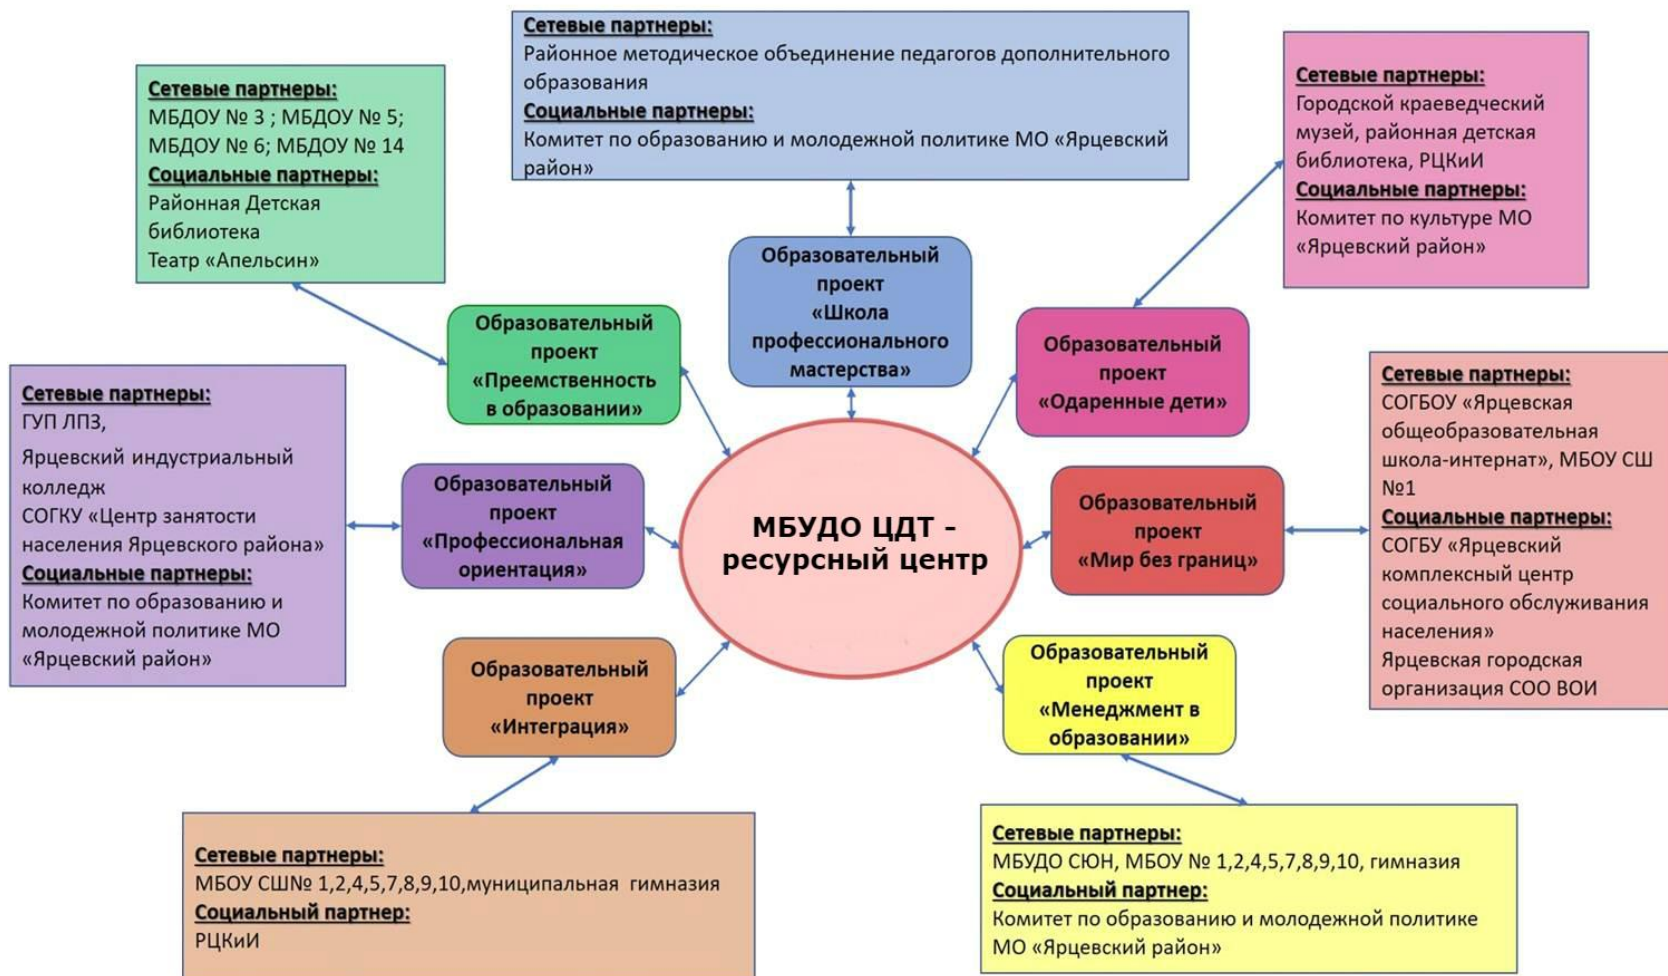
Сетевые партнеры:
Районное методическое объединение педагогов дополнительного образования
Социальные партнеры:
Комитет по образованию и молодежной политике МО «Ярцевский район»

Сетевые партнеры:
МБДОУ № 3 ; МБДОУ № 5; МБДОУ № 6; МБДОУ № 14
Социальные партнеры:
Районная Детская библиотека
Театр «Апельсин»

Сетевые партнеры:
Городской краеведческий музей, районная детская библиотека, РЦКиИ
Социальные партнеры:
Комитет по культуре МО «Ярцевский район»

Образовательный проект «Школа профессионального мастерства»

Образовательный проект «Преемственность в образовании»

Образовательный проект «Одаренные дети»

Сетевые партнеры:
ГУП ЛПЗ,
Ярцевский индустриальный колледж
СОГКУ «Центр занятости населения Ярцевского района»
Социальные партнеры:
Комитет по образованию и молодежной политике МО «Ярцевский район»

Образовательный проект «Профессиональная ориентация»

МБУДО ЦДТ - ресурсный центр

Образовательный проект «Мир без границ»

Сетевые партнеры:
СОГБОУ «Ярцевская общеобразовательная школа-интернат», МБОУ СШ №1
Социальные партнеры:
СОГБУ «Ярцевский комплексный центр социального обслуживания населения»
Ярцевская городская организация СОО ВОИ

Образовательный проект «Интеграция»

Образовательный проект «Менеджмент в образовании»

Сетевые партнеры:
МБОУ СШ№ 1,2,4,5,7,8,9,10,муниципальная гимназия
Социальный партнер:
РЦКиИ

Сетевые партнеры:
МБУДО СЮН, МБОУ № 1,2,4,5,7,8,9,10, гимназия
Социальный партнер:
Комитет по образованию и молодежной политике МО «Ярцевский район»